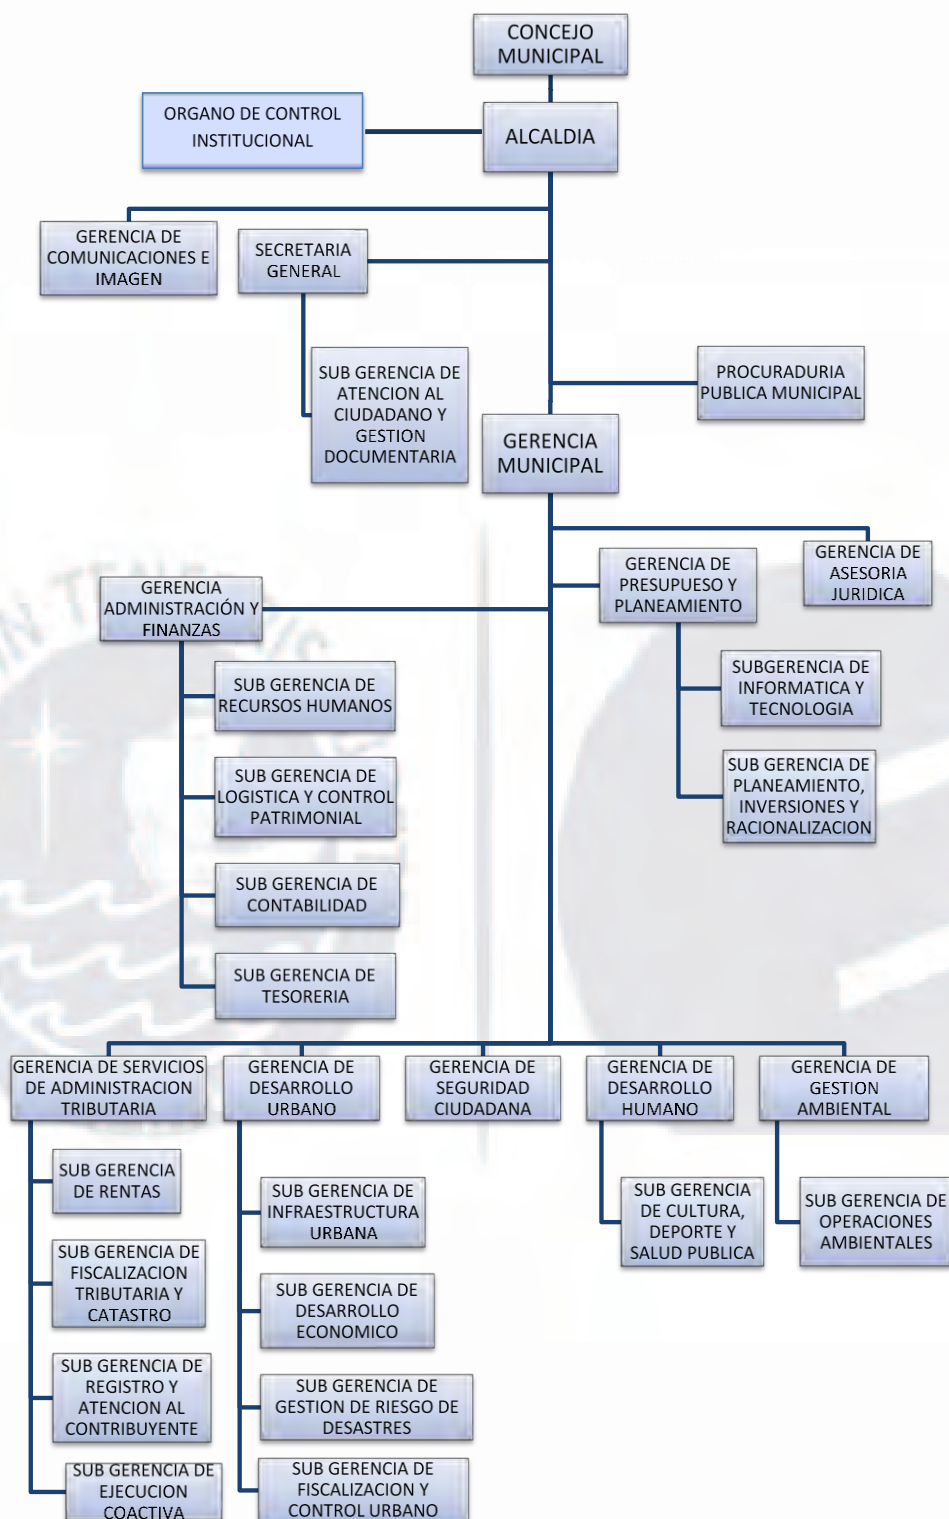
CONCEJO MUNICIPAL

ORGANO DE CONTROL INSTITUCIONAL

ALCALDIA

GERENCIA DE COMUNICACIONES E IMAGEN

SECRETARIA GENERAL

SUB GERENCIA DE ATENCION AL CIUDADANO Y GESTION DOCUMENTARIA

PROCURADURIA PUBLICA MUNICIPAL

GERENCIA MUNICIPAL

GERENCIA DE ASESORIA JURIDICA

GERENCIA DE PRESUPUESO Y PLANEAMIENTO

SUBGERENCIA DE INFORMATICA Y TECNOLOGIA

SUB GERENCIA DE PLANEAMIENTO, INVERSIONES Y RACIONALIZACION

GERENCIA ADMINISTRACIÓN Y FINANZAS

SUB GERENCIA DE RECURSOS HUMANOS

SUB GERENCIA DE LOGISTICA Y CONTROL PATRIMONIAL

SUB GERENCIA DE CONTABILIDAD

SUB GERENCIA DE TESORERIA

GERENCIA DE SERVICIOS DE ADMINISTRACION TRIBUTARIA

GERENCIA DE DESARROLLO URBANO

GERENCIA DE SEGURIDAD CIUDADANA

GERENCIA DE DESARROLLO HUMANO

GERENCIA DE GESTION AMBIENTAL

SUB GERENCIA DE RENTAS

SUB GERENCIA DE FISCALIZACION TRIBUTARIA Y CATASTRO

SUB GERENCIA DE REGISTRO Y ATENCION AL CONTRIBUYENTE

SUB GERENCIA DE EJECUCION COACTIVA

SUB GERENCIA DE INFRAESTRUCTURA URBANA

SUB GERENCIA DE DESARROLLO ECONOMICO

SUB GERENCIA DE GESTION DE RIESGO DE DESASTRES

SUB GERENCIA DE FISCALIZACION Y CONTROL URBANO

SUB GERENCIA DE CULTURA, DEPORTE Y SALUD PUBLICA

SUB GERENCIA DE OPERACIONES AMBIENTALES